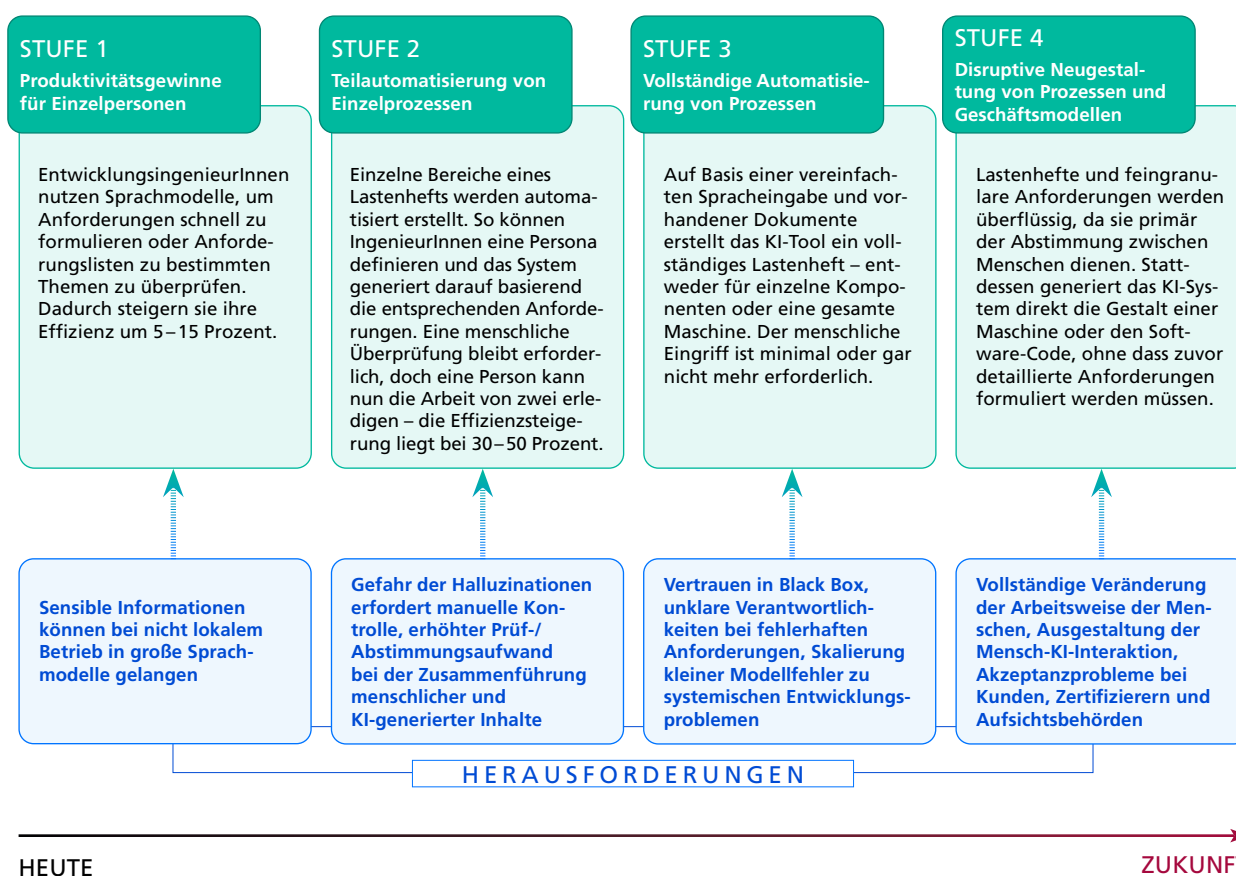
STUFE 1
Produktivitätsgewinne für Einzelpersonen

EntwicklungsingenieurInnen nutzen Sprachmodelle, um Anforderungen schnell zu formulieren oder Anforderungslisten zu bestimmten Themen zu überprüfen. Dadurch steigern sie ihre Effizienz um 5–15 Prozent.

STUFE 2
Teilautomatisierung von Einzelprozessen

Einzelne Bereiche eines Lastenhefts werden automatisiert erstellt. So können IngenieurInnen eine Persona definieren und das System generiert darauf basierend die entsprechenden Anforderungen. Eine menschliche Überprüfung bleibt erforderlich, doch eine Person kann nun die Arbeit von zwei erledigen – die Effizienzsteigerung liegt bei 30–50 Prozent.

STUFE 3
Vollständige Automatisierung von Prozessen

Auf Basis einer vereinfachten Spracheingabe und vorhandener Dokumente erstellt das KI-Tool ein vollständiges Lastenheft – entweder für einzelne Komponenten oder eine gesamte Maschine. Der menschliche Eingriff ist minimal oder gar nicht mehr erforderlich.

STUFE 4
Disruptive Neugestaltung von Prozessen und Geschäftsmodellen

Lastenhefte und feingranulare Anforderungen werden überflüssig, da sie primär der Abstimmung zwischen Menschen dienen. Stattdessen generiert das KI-System direkt die Gestalt einer Maschine oder den Software-Code, ohne dass zuvor detaillierte Anforderungen formuliert werden müssen.

Sensible Informationen können bei nicht lokalem Betrieb in große Sprachmodelle gelangen

Gefahr der Halluzinationen erfordert manuelle Kontrolle, erhöhter Prüf-/Abstimmungsaufwand bei der Zusammenführung menschlicher und KI-generierter Inhalte

Vertrauen in Black Box, unklare Verantwortlichkeiten bei fehlerhaften Anforderungen, Skalierung kleiner Modellfehler zu systemischen Entwicklungsproblemen

Vollständige Veränderung der Arbeitsweise der Menschen, Ausgestaltung der Mensch-KI-Interaktion, Akzeptanzprobleme bei Kunden, Zertifizierern und Aufsichtsbehörden

HERAUSFORDERUNGEN

HEUTE

ZUKUNF